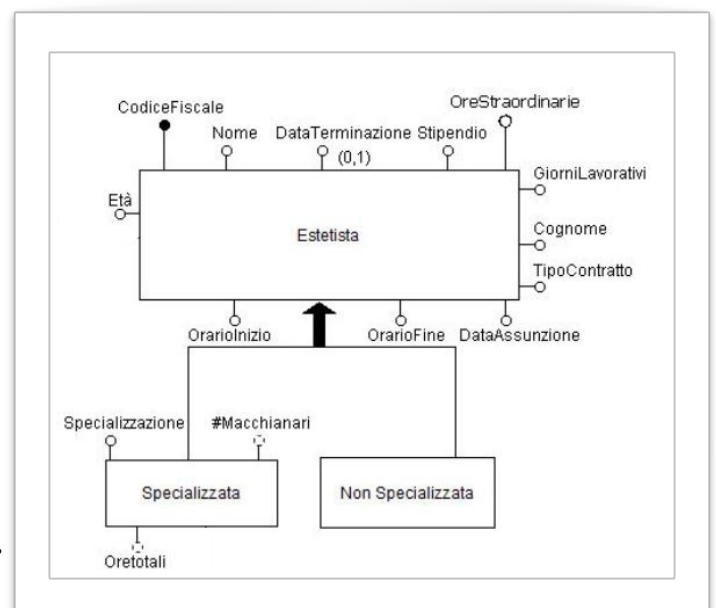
CodiceFiscale
Nome
DataTerminazione
(0,1)
Stipendio
OreStraordinarie
GiorniLavorativi
Età
Estetista
Cognome
TipoContratto
OrarioInizio
OrarioFine
DataAssunzione
Specializzazione
#Macchianari
Specializzata
Non Specializzata
Oretotali